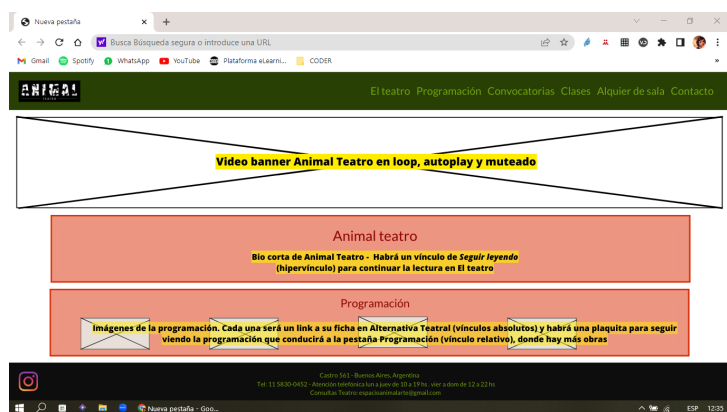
Nueva pestaña

Busca Búsqueda segura o introduce una URL

Gmail Spotify WhatsApp YouTube Plataforma eLearni... CODER

ANIMAL TEATRO

El teatro Programación Convocatorias Clases Alquier de sala Contacto

Video banner Animal Teatro en loop, autoplay y muteado

Animal teatro

Bio corta de Animal Teatro - Habrá un vínculo de *Seguir leyendo* (hipervínculo) para continuar la lectura en El teatro

Programación

Imágenes de la programación. Cada una será un link a su ficha en Alternativa Teatral (vínculos absolutos) y habrá una plaquita para seguir viendo la programación que conducirá a la pestaña Programación (vínculo relativo), donde hay más obras

Castro 561 - Buenos Aires, Argentina
Tel: 11 5830-0452 - Atención telefónica lun a jueves de 10 a 19 hs , vier a dom de 12 a 22 hs
Consultas Teatro: espacioanimalarte@gmail.com

Nueva pestaña - Goo...

ESP 12:39